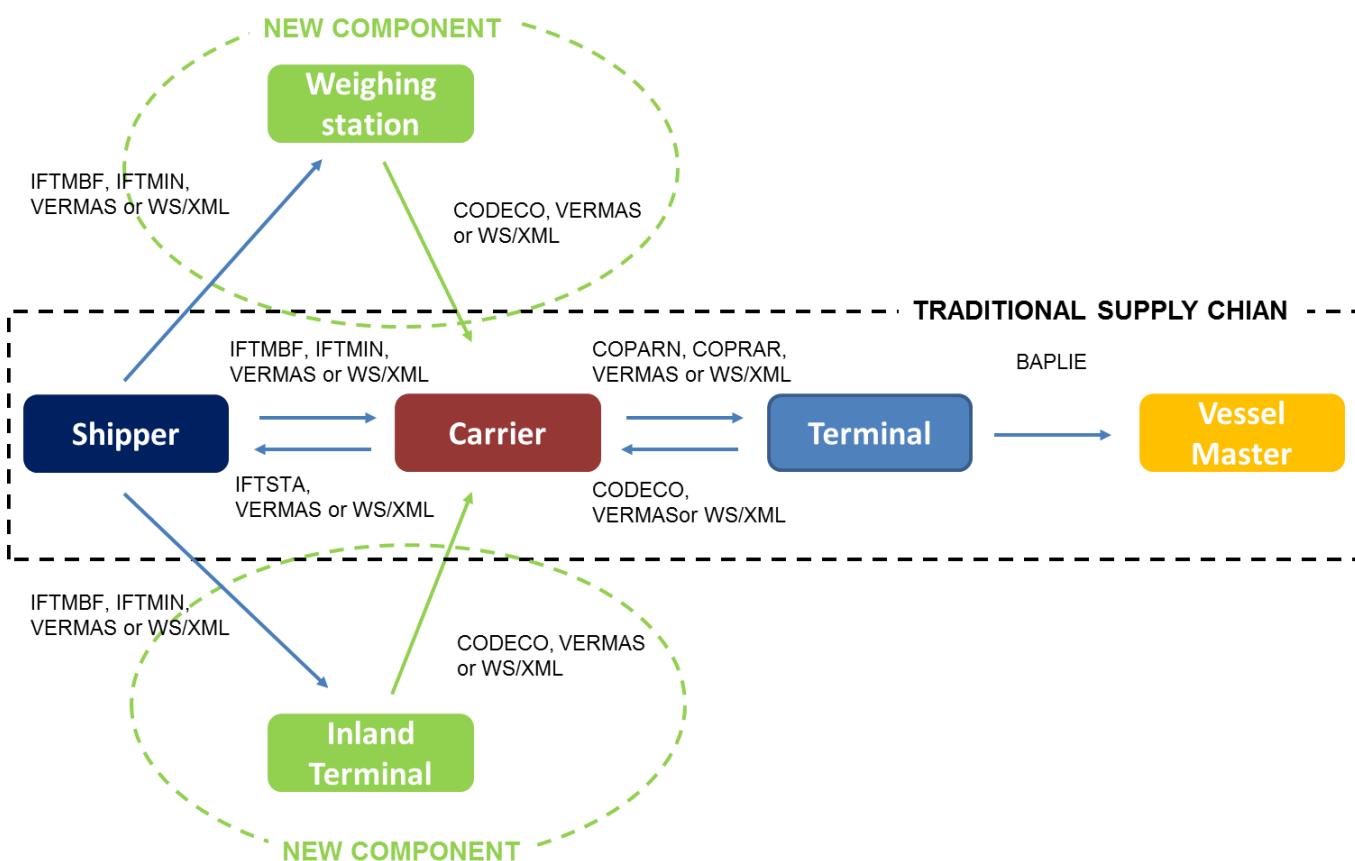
NEW COMPONENT

Weighing station

IFTMBF, IFTMIN, VERMAS or WS/XML

CODECO, VERMAS or WS/XML

TRADITIONAL SUPPLY CHIAN

IFTMBF, IFTMIN, VERMAS or WS/XML

COPARN, COPRAR, VERMAS or WS/XML

BAPLIE

Shipper

Carrier

Terminal

Vessel Master

IFTSTA, VERMAS or WS/XML

CODECO, VERMASor WS/XML

IFTMBF, IFTMIN, VERMAS or WS/XML

CODECO, VERMAS or WS/XML

Inland Terminal

NEW COMPONENT